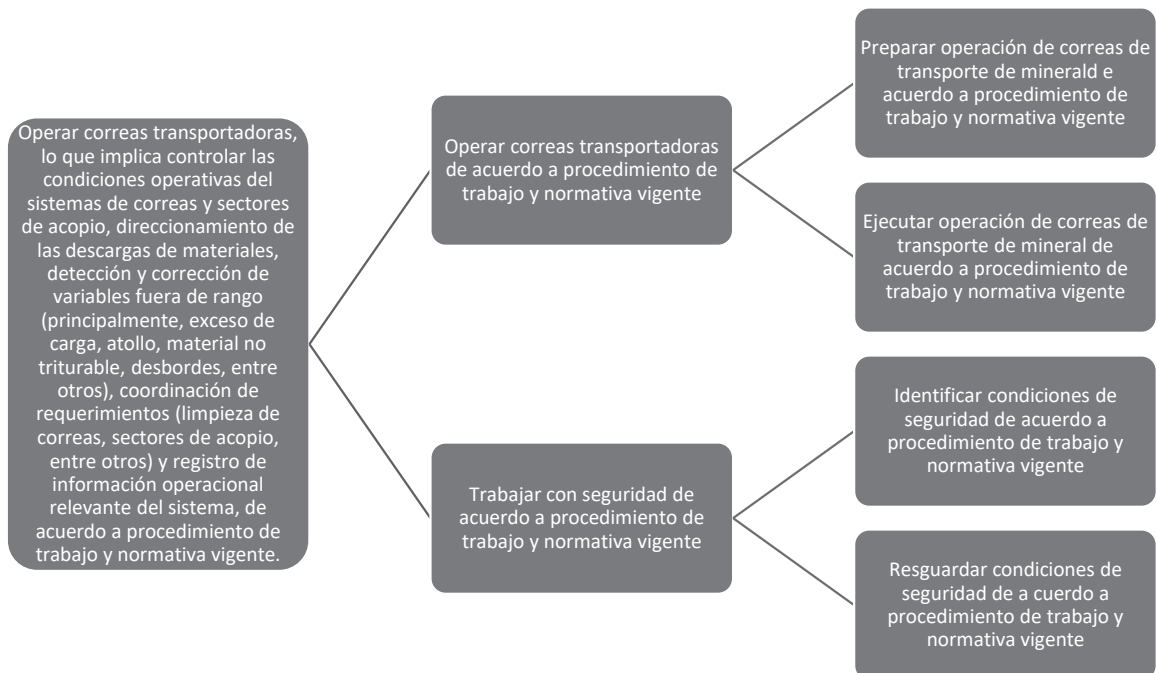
Operar correas transportadoras, lo que implica controlar las condiciones operativas del sistemas de correas y sectores de acopio, direccionamiento de las descargas de materiales, detección y corrección de variables fuera de rango (principalmente, exceso de carga, atollo, material no triturable, desbordes, entre otros), coordinación de requerimientos (limpieza de correas, sectores de acopio, entre otros) y registro de información operacional relevante del sistema, de acuerdo a procedimiento de trabajo y normativa vigente.

Operar correas transportadoras de acuerdo a procedimiento de trabajo y normativa vigente

Preparar operación de correas de transporte de minerald e acuerdo a procedimiento de trabajo y normativa vigente

Ejecutar operación de correas de transporte de mineral de acuerdo a procedimiento de trabajo y normativa vigente

Trabajar con seguridad de acuerdo a procedimiento de trabajo y normativa vigente

Identificar condiciones de seguridad de acuerdo a procedimiento de trabajo y normativa vigente

Resguardar condiciones de seguridad de a cuerdo a procedimiento de trabajo y normativa vigente